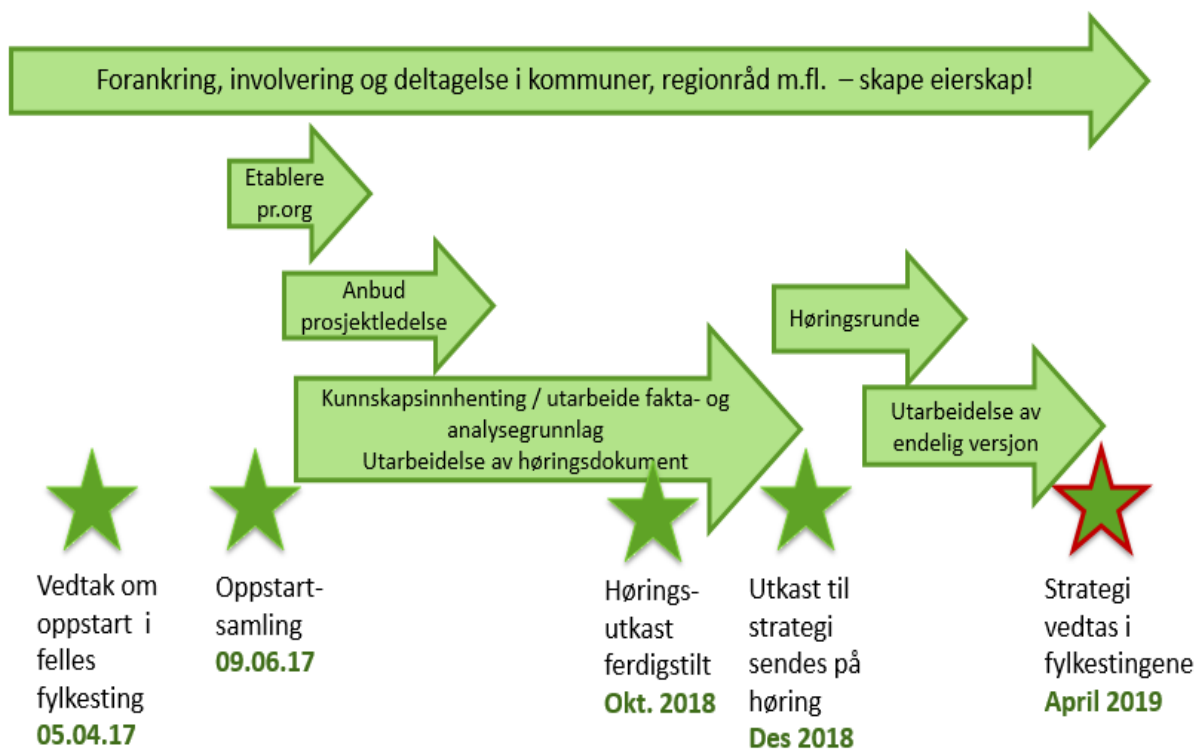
Forankring, involvering og deltagelse i kommuner, regionråd m.fl. – skape eierskap!

Etablere pr.org

Anbud prosjektledelse

Høringsrunde

Kunnskapsinnhenting / utarbeide fakta- og analysegrunnlag
Utarbeidelse av høringsdokument

Utarbeidelse av endelig versjon

Vedtak om oppstart i felles fylkesting
05.04.17

Oppstart-samling
09.06.17

Hørings-utkast ferdigstilt
Okt. 2018

Utkast til strategi sendes på høring
Des 2018

Strategi vedtas i fylkestingene
April 2019